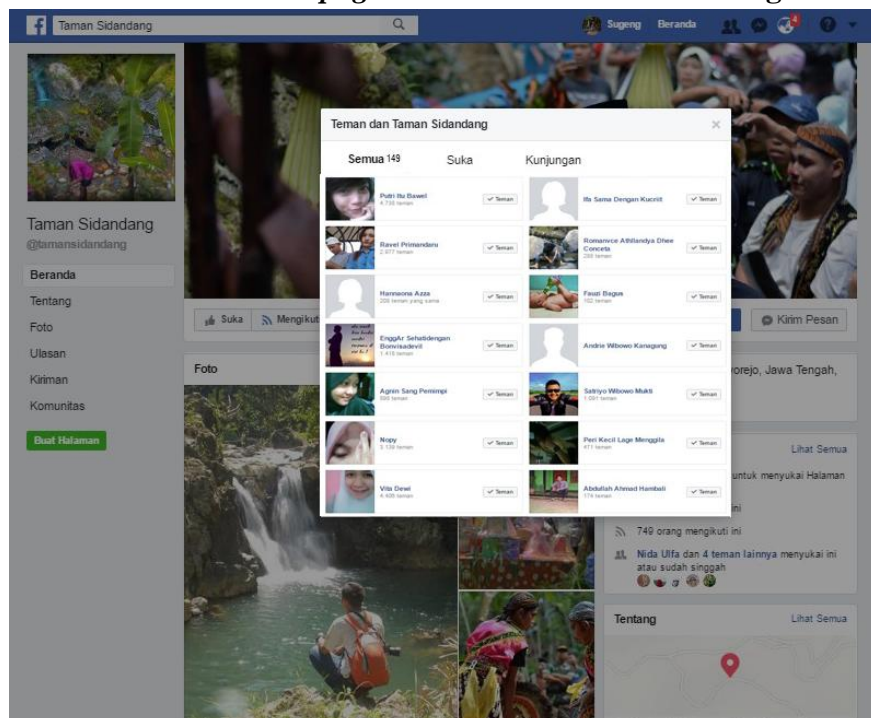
Taman Sidandang

Sugeng Beranda

4

Taman Sidandang
@tamansidandang

Beranda
Tentang
Foto
Ulasan
Kiriman
Komunitas

Buat Halaman

Suka Mengikuti

Kirim Pesan

Foto

vorejo, Jawa Tengah,

Lihat Semua

untuk menyukai Halaman

ini

749 orang mengikuti ini

Nida Ulfa dan 4 teman lainnya menyukai ini atau sudah singgah

Tentang Lihat Semua

Teman dan Taman Sidandang

Semua 149 Suka Kunjungan

| | |
|---|---|
| Putri Ifa Bawel 4.730 teman ✓ Teman | Ifa Sama Dengan Kucrit ✓ Teman |
| Ravel Primandaru 2.977 teman ✓ Teman | Romanvce Athllandya Dhee Conceta 288 teman ✓ Teman |
| Hamsena Azza 208 teman yang sama ✓ Teman | Fauzi Bagus 102 teman ✓ Teman |
| EnggAr Sehatidengan Bomrisadevil 1.418 teman ✓ Teman | Andrie Wibowo Kanagung ✓ Teman |
| Agnin Sang Pemimpi 686 teman ✓ Teman | Satriyo Wibowo Mukti 1.091 teman ✓ Teman |
| Nopy 3.139 teman ✓ Teman | Peri Kecil Lage Menggila 471 teman ✓ Teman |
| Vita Dewi 4.408 teman ✓ Teman | Abdullah Ahmad Hambali 174 teman ✓ Teman |